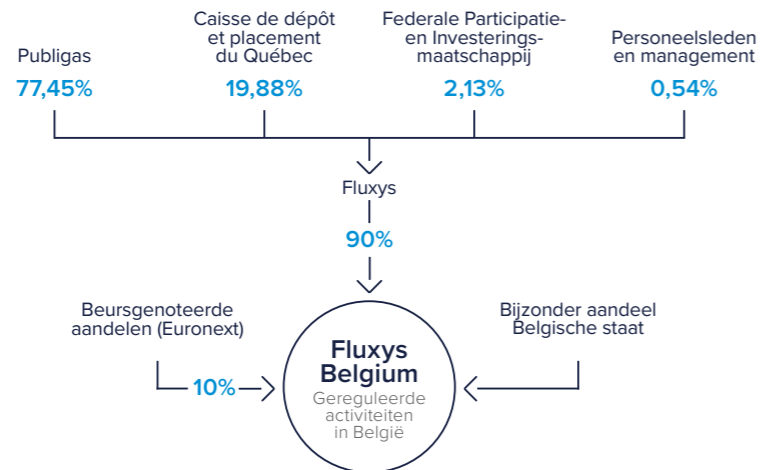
Publigas
77,45%

Caisse de dépôt et placement du Québec
19,88%

Federale Participatie- en Investeringsmaatschappij
2,13%

Personeelsleden en management
0,54%

Fluxys
90%

Beursgenoteerde aandelen (Euronext)
10%

Bijzonder aandeel Belgische staat

Fluxys Belgium
Gereguleerde activiteiten in België